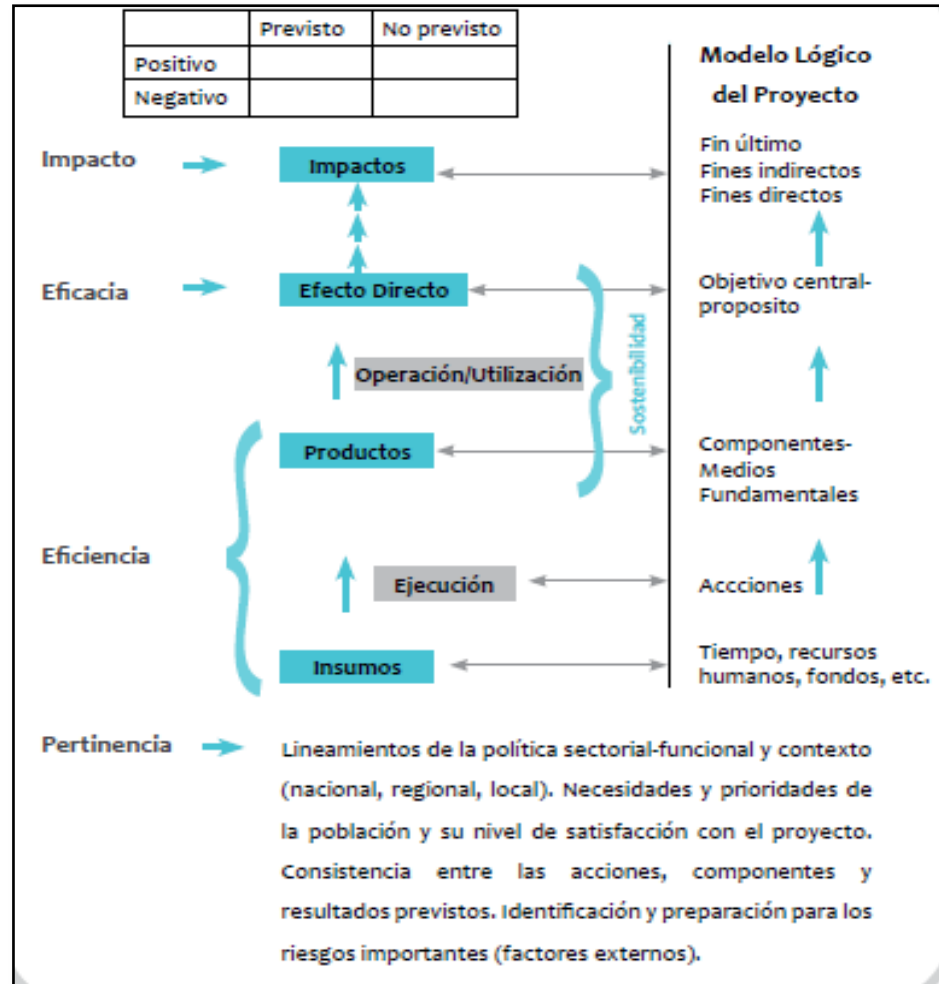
| | Previsto | No previsto |
|---|---|---|
| Positivo | | |
| Negativo | | |

Modelo Lógico del Proyecto

Impacto

Impactos

Fin último
Fines indirectos
Fines directos

Eficacia

Efecto Directo

Objetivo central-proposito

Operación/Utilización

Sostenibilidad

Productos

Componentes-Medios Fundamentales

Eficiencia

Ejecución

Accciones

Insumos

Tiempo, recursos humanos, fondos, etc.

Pertinencia

Lineamientos de la política sectorial-funcional y contexto (nacional, regional, local). Necesidades y prioridades de la población y su nivel de satisfacción con el proyecto. Consistencia entre las acciones, componentes y resultados previstos. Identificación y preparación para los riesgos importantes (factores externos).